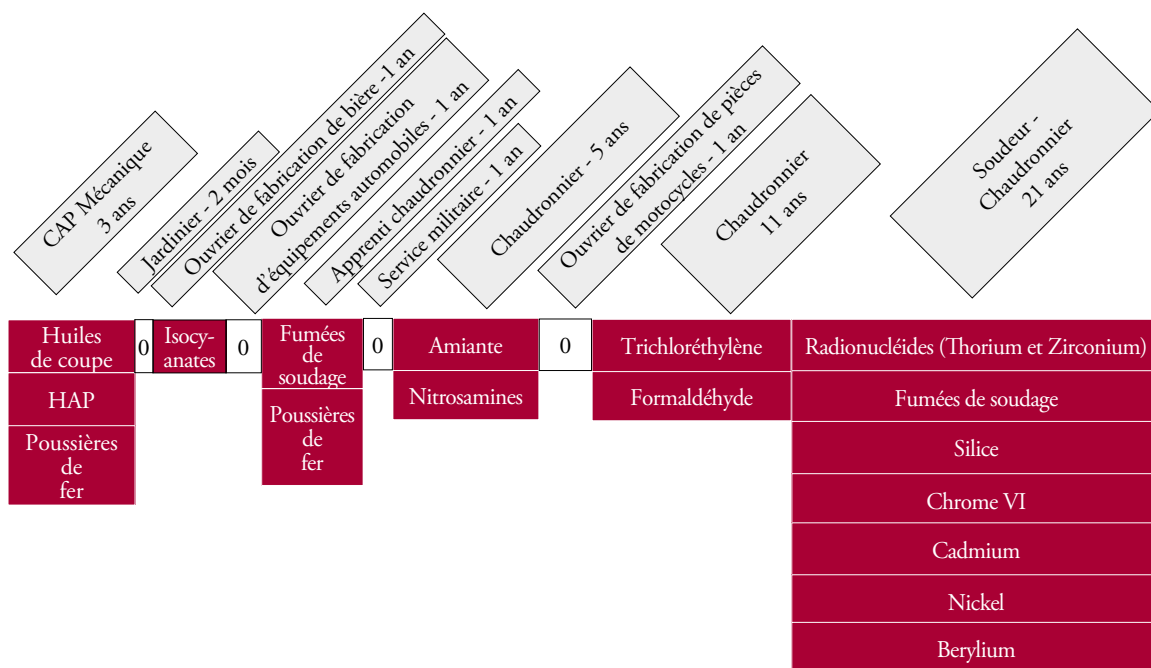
CAP Mécanique 3 ans

Jardinier - 2 mois

Ouvrier de fabrication de bière -1 an

Ouvrier de fabrication d'équipements automobiles - 1 an

Apprenti chaudronnier - 1 an

Service militaire - 1 an

Chaudronnier - 5 ans

Ouvrier de fabrication de pièces de motocycles - 1 an

Chaudronnier 11 ans

Soudeur - Chaudronnier 21 ans

Huiles de coupe

HAP

Poussières de fer

0

Isocyanates

0

Fumées de soudage

Poussières de fer

0

Amiante

Nitrosamines

0

Trichloréthylène

Formaldéhyde

Radionucléides (Thorium et Zirconium)

Fumées de soudage

Silice

Chrome VI

Cadmium

Nickel

Berylium